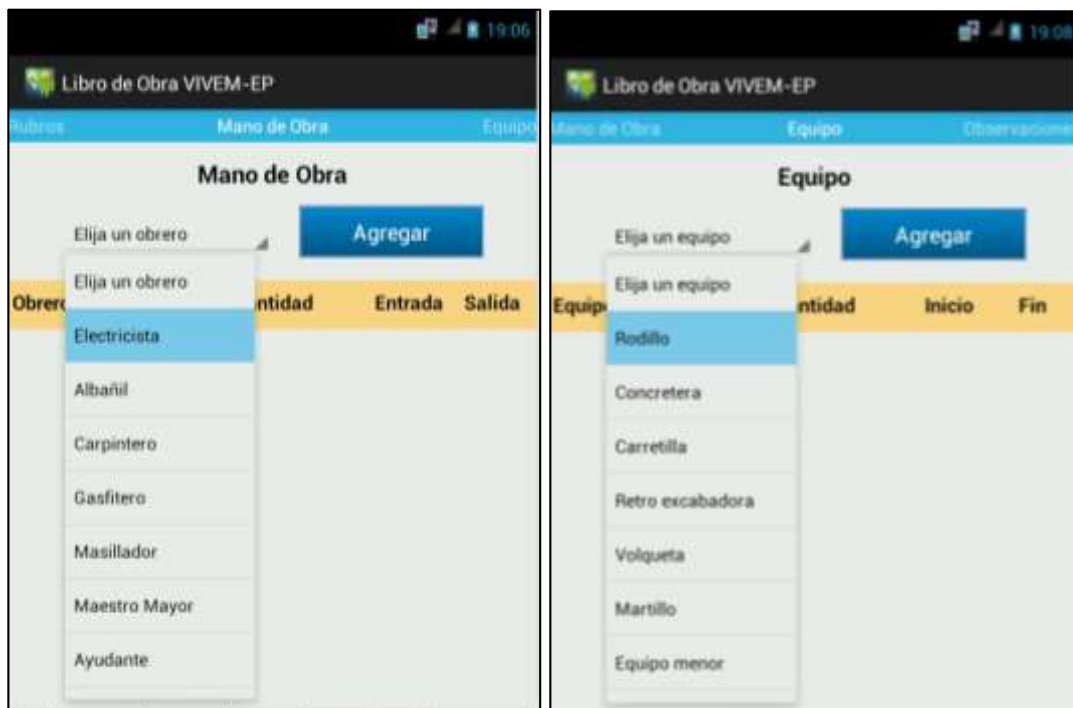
19:06

Libro de Obra VIVEM-EP

Rubros Mano de Obra Equipo

Mano de Obra

Elija un obrero

Agregar

Obrero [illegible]ntidad Entrada Salida

Elija un obrero

Electricista

Albañil

Carpintero

Gasfitero

Masillador

Maestro Mayor

Ayudante

19:08

Libro de Obra VIVEM-EP

Mano de Obra Equipo Observaciones

Equipo

Elija un equipo

Agregar

Equipo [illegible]ntidad Inicio Fin

Elija un equipo

Rodillo

Concretera

Carretilla

Retro excabadora

Volqueta

Martillo

Equipo menor